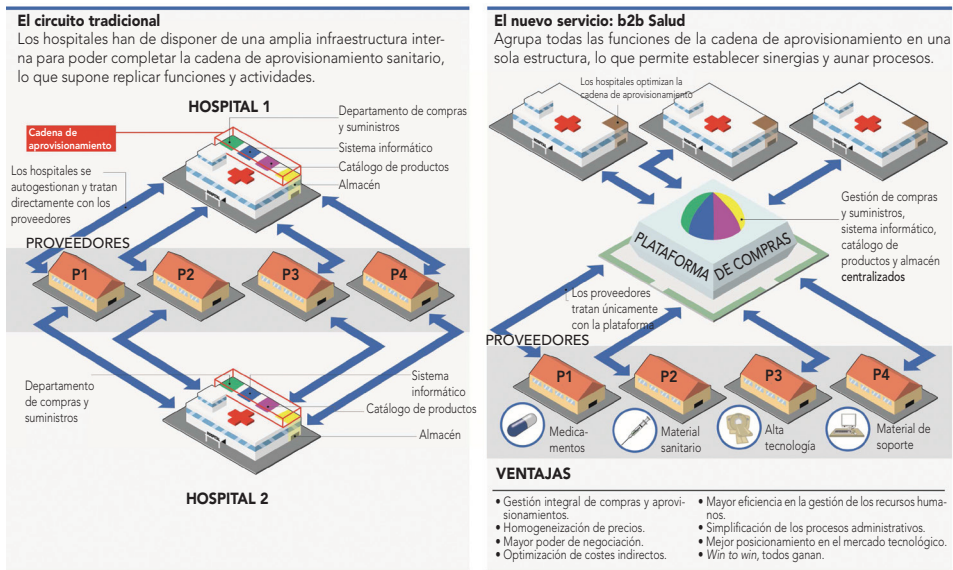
El circuito tradicional
Los hospitales han de disponer de una amplia infraestructura interna para poder completar la cadena de aprovisionamiento sanitario, lo que supone replicar funciones y actividades.

HOSPITAL 1

Cadena de aprovisionamiento

Departamento de compras y suministros

Sistema informático

Catálogo de productos

Almacén

Los hospitales se autogestionan y tratan directamente con los proveedores

PROVEEDORES

P1

P2

P3

P4

Departamento de compras y suministros

Sistema informático

Catálogo de productos

Almacén

HOSPITAL 2

El nuevo servicio: b2b Salud
Agrupa todas las funciones de la cadena de aprovisionamiento en una sola estructura, lo que permite establecer sinergias y aunar procesos.

Los hospitales optimizan la cadena de aprovisionamiento

PLATAFORMA DE COMPRAS

Gestión de compras y suministros, sistema informático, catálogo de productos y almacén centralizados

Los proveedores tratan únicamente con la plataforma

PROVEEDORES

P1

P2

P3

P4

Medicamentos

Material sanitario

Alta tecnología

Material de soporte

VENTAJAS

• Gestión integral de compras y aprovisionamientos.
• Homogeneización de precios.
• Mayor poder de negociación.
• Optimización de costes indirectos.
• Mayor eficiencia en la gestión de los recursos humanos.
• Simplificación de los procesos administrativos.
• Mejor posicionamiento en el mercado tecnológico.
• Win to win, todos ganan.